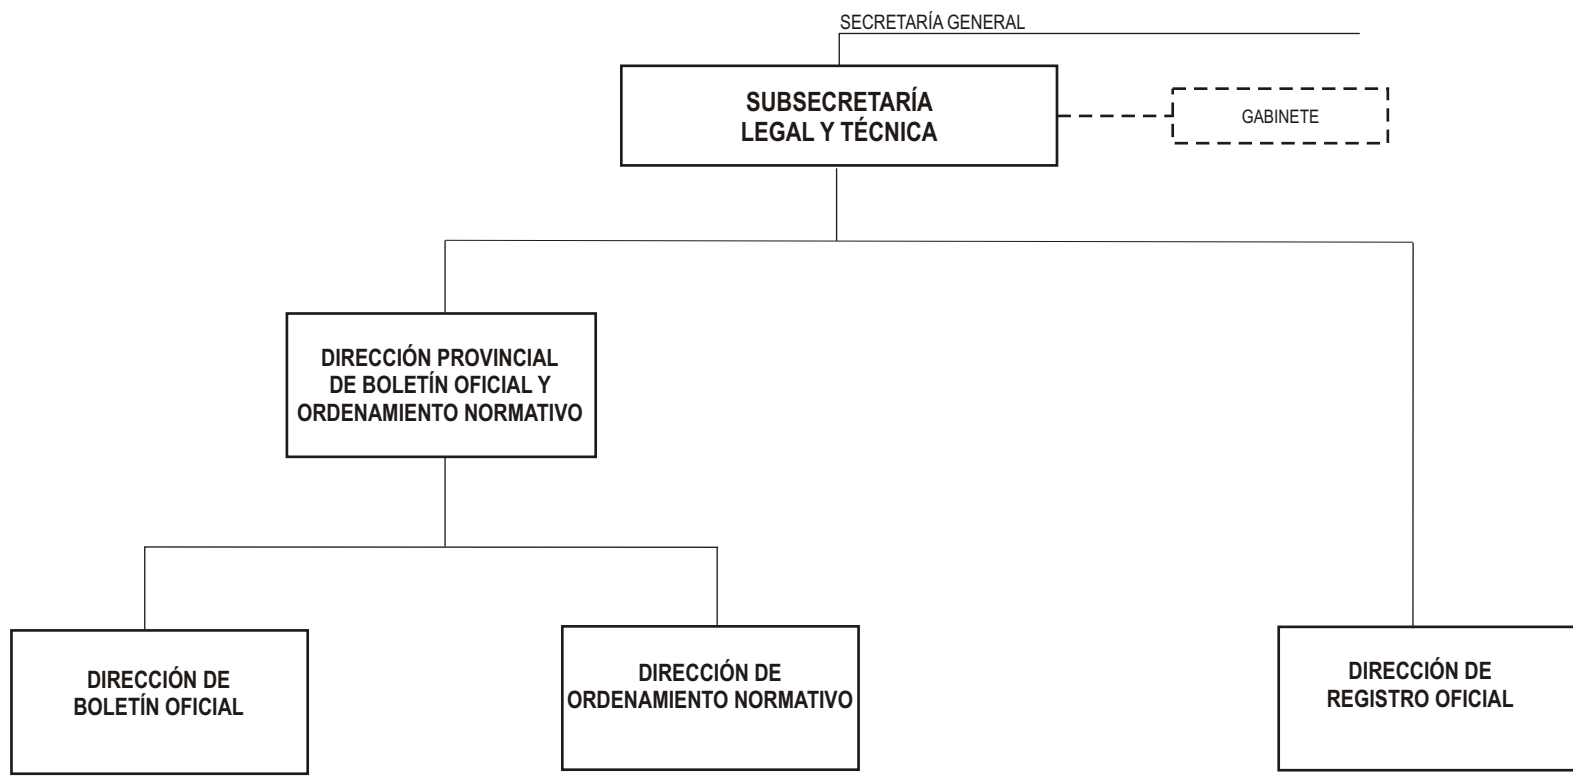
SECRETARÍA GENERAL

SUBSECRETARÍA LEGAL Y TÉCNICA

GABINETE

DIRECCIÓN PROVINCIAL DE BOLETÍN OFICIAL Y ORDENAMIENTO NORMATIVO

DIRECCIÓN DE BOLETÍN OFICIAL

DIRECCIÓN DE ORDENAMIENTO NORMATIVO

DIRECCIÓN DE REGISTRO OFICIAL